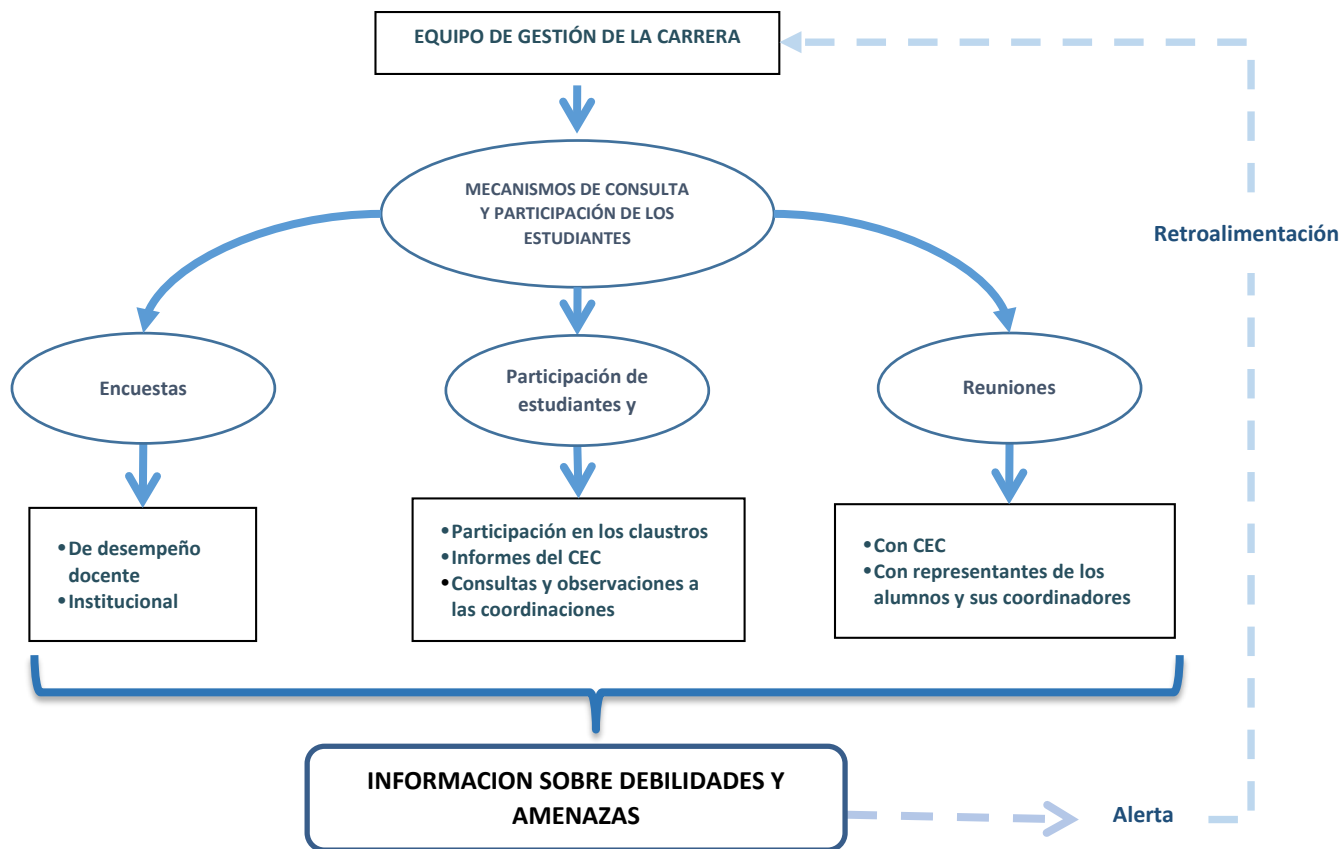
EQUIPO DE GESTIÓN DE LA CARRERA

MECANISMOS DE CONSULTA Y PARTICIPACIÓN DE LOS ESTUDIANTES

Retroalimentación

Encuestas

Participación de estudiantes y

Reuniones

•De desempeño docente
•Institucional

•Participación en los claustros
•Informes del CEC
•Consultas y observaciones a las coordinaciones

•Con CEC
•Con representantes de los alumnos y sus coordinadores

INFORMACION SOBRE DEBILIDADES Y AMENAZAS

Alerta